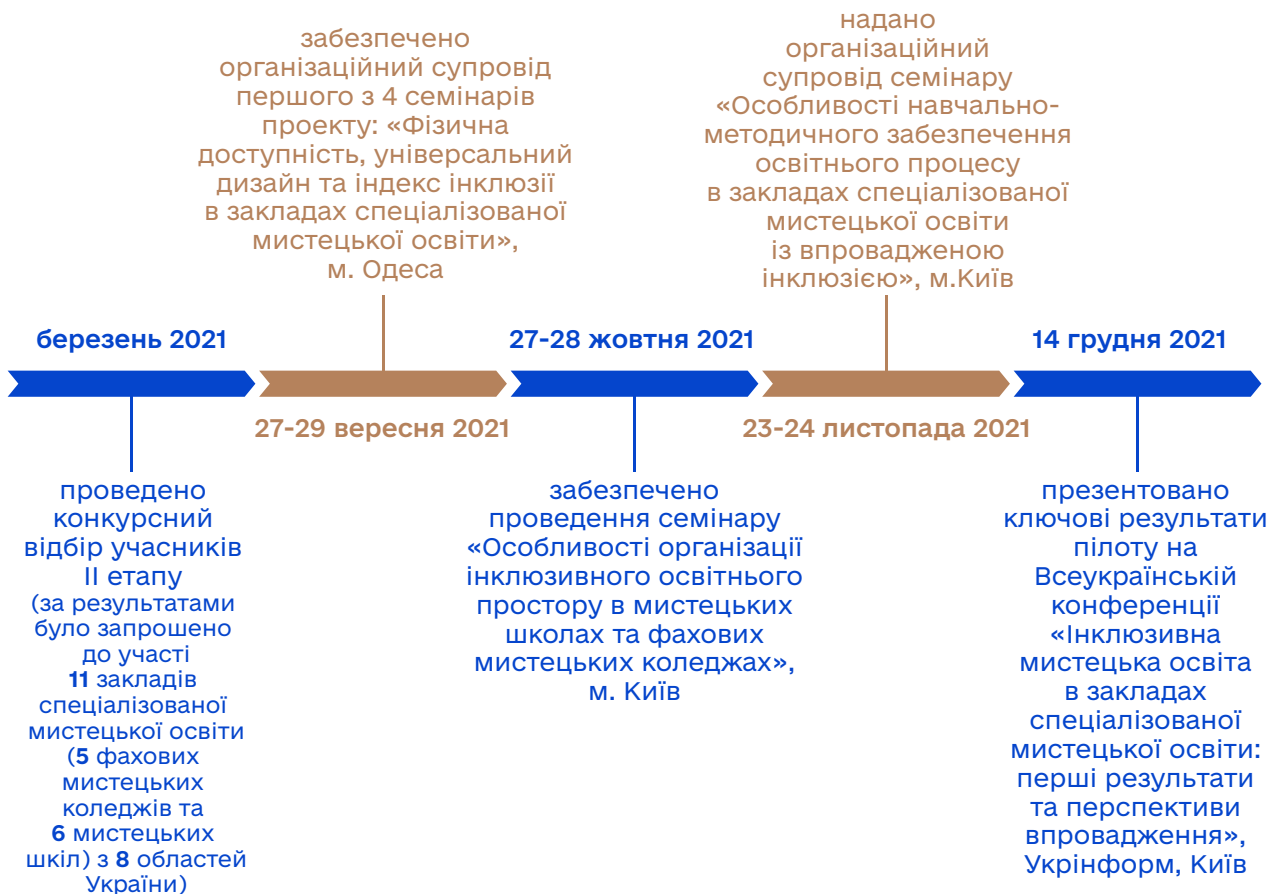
забезпечено організаційний супровід першого з 4 семінарів проекту: «Фізична доступність, універсальний дизайн та індекс інклюзії в закладах спеціалізованої мистецької освіти», м. Одеса

надано організаційний супровід семінару «Особливості навчально-методичного забезпечення освітнього процесу в закладах спеціалізованої мистецької освіти із впровадженою інклюзією», м.Київ

березень 2021

27-28 жовтня 2021

14 грудня 2021

27-29 вересня 2021

23-24 листопада 2021

проведено конкурсний відбір учасників II етапу (за результатами було запрошено до участі 11 закладів спеціалізованої мистецької освіти (5 фахових мистецьких коледжів та 6 мистецьких шкіл) з 8 областей України)

забезпечено проведення семінару «Особливості організаціі інклюзивного освітнього простору в мистецьких школах та фахових мистецьких коледжах», м. Київ

презентовано ключові результати пілоту на Всеукраїнській конференції «Інклюзивна мистецька освіта в закладах спеціалізованої мистецької освіти: перші результати та перспективи впровадження», Укрінформ, Київ